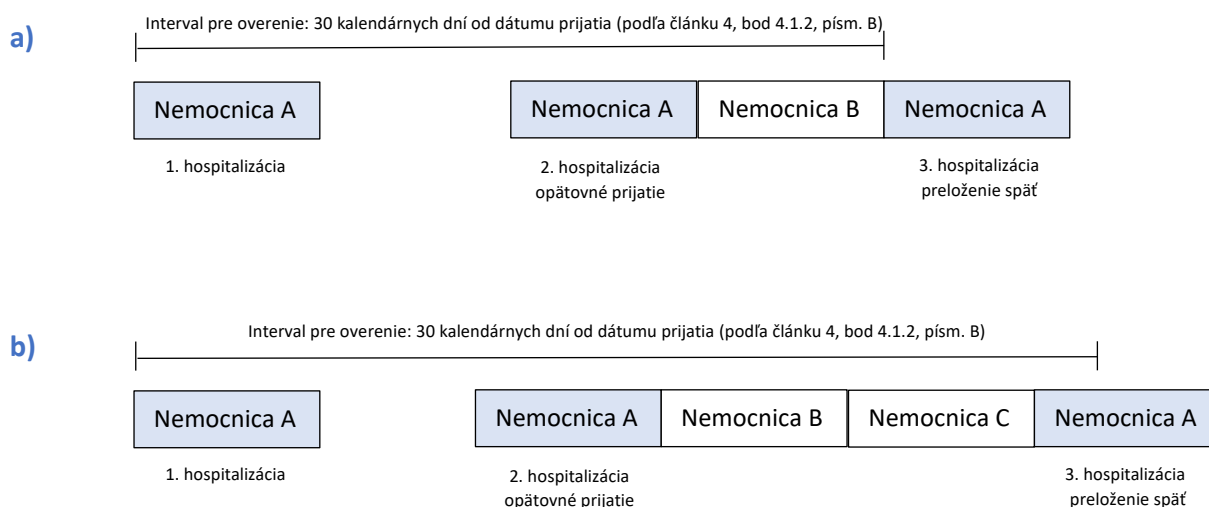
a)

Interval pre overenie: 30 kalendárnych dní od dátumu prijatia (podľa článku 4, bod 4.1.2, písm. B)

Nemocnica A

1. hospitalizácia

Nemocnica A

Nemocnica B

Nemocnica A

2. hospitalizácia opätovné prijatie

3. hospitalizácia preloženie späť

b)

Interval pre overenie: 30 kalendárnych dní od dátumu prijatia (podľa článku 4, bod 4.1.2, písm. B)

Nemocnica A

1. hospitalizácia

Nemocnica A

Nemocnica B

Nemocnica C

Nemocnica A

2. hospitalizácia opätovné prijatie

3. hospitalizácia preloženie späť